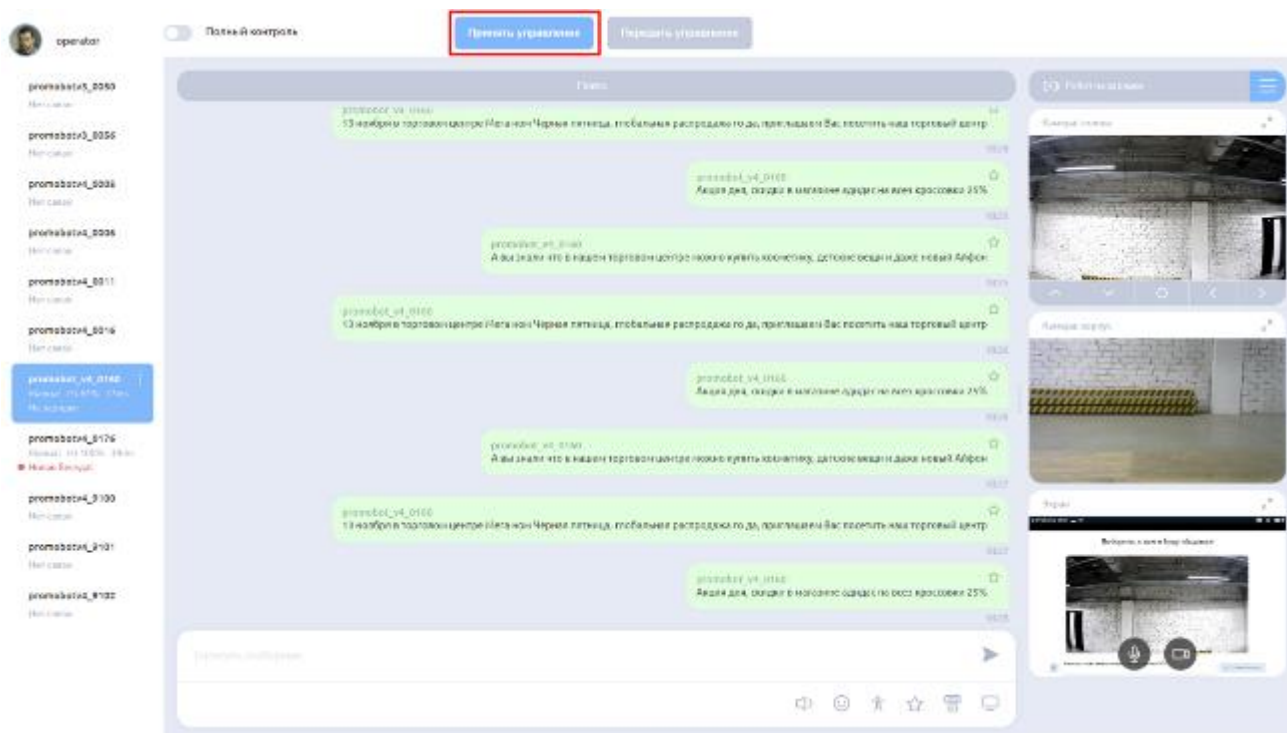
operator

Полный контроль

Принять управление

Передать управление

promobotv5_0050
Нет связи

promobotv3_0056
Нет связи

promobotv4_0006
Нет связи

promobotv4_0006
Нет связи

promobotv4_0011
Нет связи

promobotv4_0016
Нет связи

promobot_v4_0160
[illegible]
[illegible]

promobotv4_0176
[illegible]
Новая беседа

promobotv4_0100
Нет связи

promobotv4_0101
Нет связи

promobotv4_0102
Нет связи

Поиск

promobot_v4_0160
13 ноября в торговом центре Мега non Черная пятница, глобальная распродажа по да, приглашаем Вас посетить наш торговый центр

promobot_v4_0160
Акция дня, скидки в магазине одежды на всех кроссовках 25%

promobot_v4_0160
А вы знали что в нашем торговом центре можно купить косметику, детские вещи и даже новый Айфон

promobot_v4_0160
13 ноября в торговом центре Мега non Черная пятница, глобальная распродажа по да, приглашаем Вас посетить наш торговый центр

promobot_v4_0160
Акция дня, скидки в магазине одежды на всех кроссовках 25%

promobot_v4_0160
А вы знали что в нашем торговом центре можно купить косметику, детские вещи и даже новый Айфон

promobot_v4_0160
13 ноября в торговом центре Мега non Черная пятница, глобальная распродажа по да, приглашаем Вас посетить наш торговый центр

promobot_v4_0160
Акция дня, скидки в магазине одежды на всех кроссовках 25%

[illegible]

Робот на карте

Камера головы

Камера корпуса

Экран

Выберите с кем будут общаться